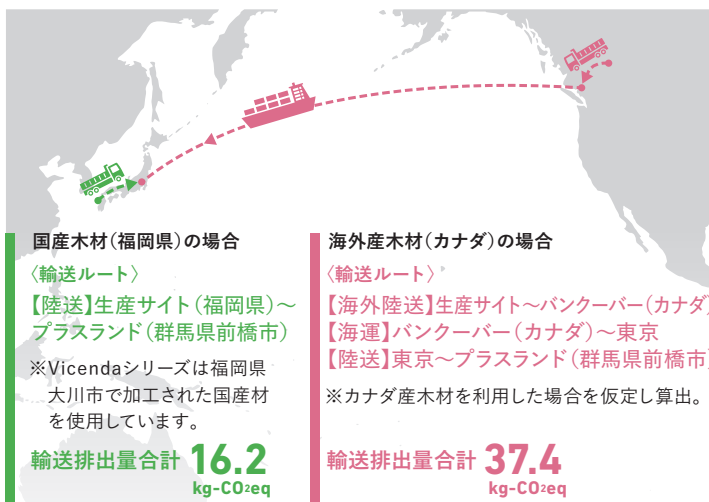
国産木材（福岡県）の場合

〈輸送ルート〉

【陸送】生産サイト（福岡県）～プラスランド（群馬県前橋市）

※Vicendaシリーズは福岡県大川市で加工された国産材を使用しています。

輸送排出量合計 16.2 kg-$CO_2$eq

海外産木材（カナダ）の場合

〈輸送ルート〉

【海外陸送】生産サイト～バンクーバー（カナダ
【海運】バンクーバー（カナダ）～東京
【陸送】東京～プラスランド（群馬県前橋市

※カナダ産木材を利用した場合を仮定し算出。

輸送排出量合計 37.4 kg-$CO_2$eq